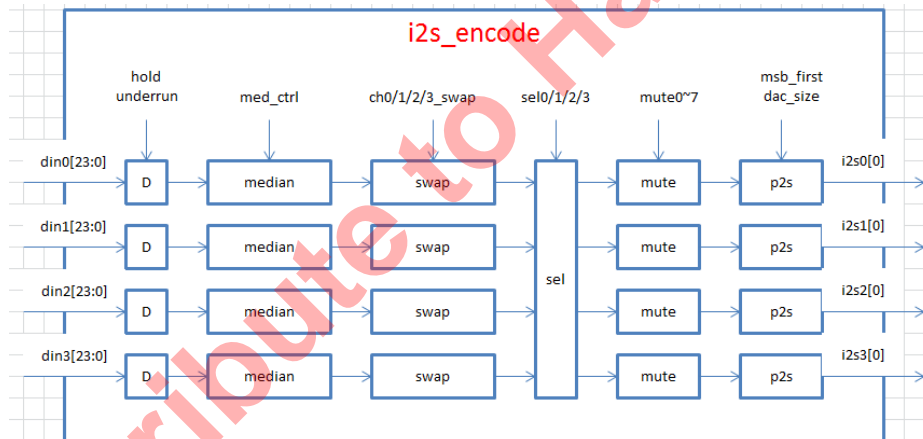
i2s_encode

hold
underrun

med_ctrl

ch0/1/2/3_swap

sel0/1/2/3

mute0~7

msb_first
dac_size

din0[23:0]
D
median
swap
mute
p2s
i2s0[0]

din1[23:0]
D
median
swap
mute
p2s
i2s1[0]

sel

din2[23:0]
D
median
swap
mute
p2s
i2s2[0]

din3[23:0]
D
median
swap
mute
p2s
i2s3[0]

ribute to H